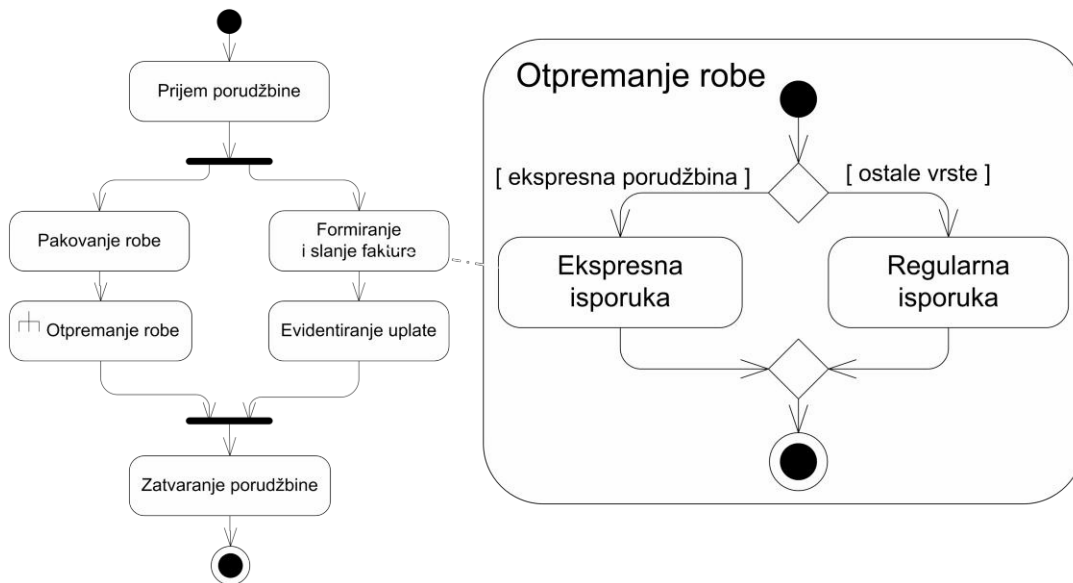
Prijem porudžbine

Pakovanje robe

Formiranje i slanje fakture

Otpremanje robe

Evidentiranje uplate

Zatvaranje porudžbine

Otpremanje robe

[ ekspresna porudžbina ]

[ ostale vrste ]

Ekspresna isporuka

Regularna isporuka